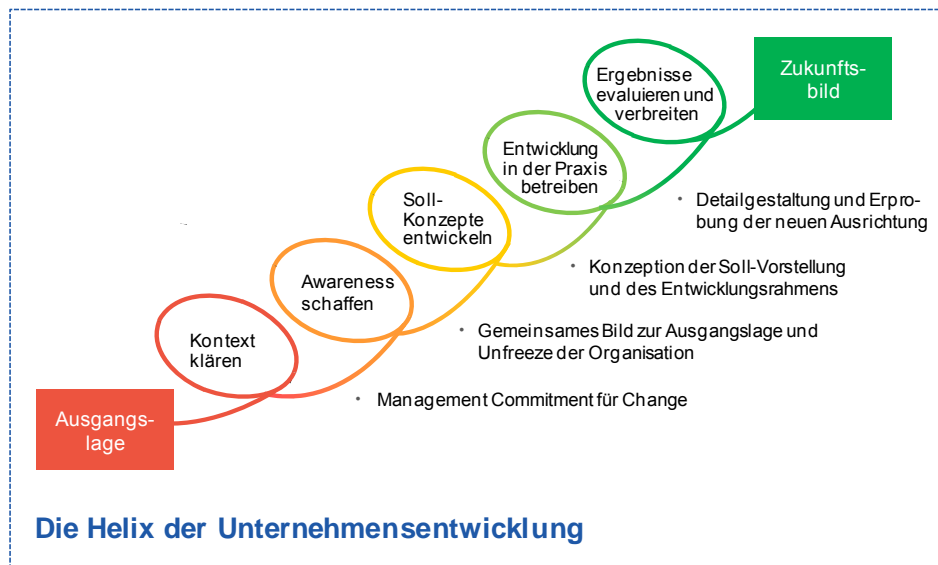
Zukunftsbild

Ergebnisse evaluieren und verbreiten

Entwicklung in der Praxis betreiben

Soll-Konzepte entwickeln

Awareness schaffen

Kontext klären

Ausgangslage

• Detailgestaltung und Erprobung der neuen Ausrichtung

• Konzeption der Soll-Vorstellung und des Entwicklungsrahmens

• Gemeinsames Bild zur Ausgangslage und Unfreeze der Organisation

• Management Commitment für Change

Die Helix der Unternehmensentwicklung